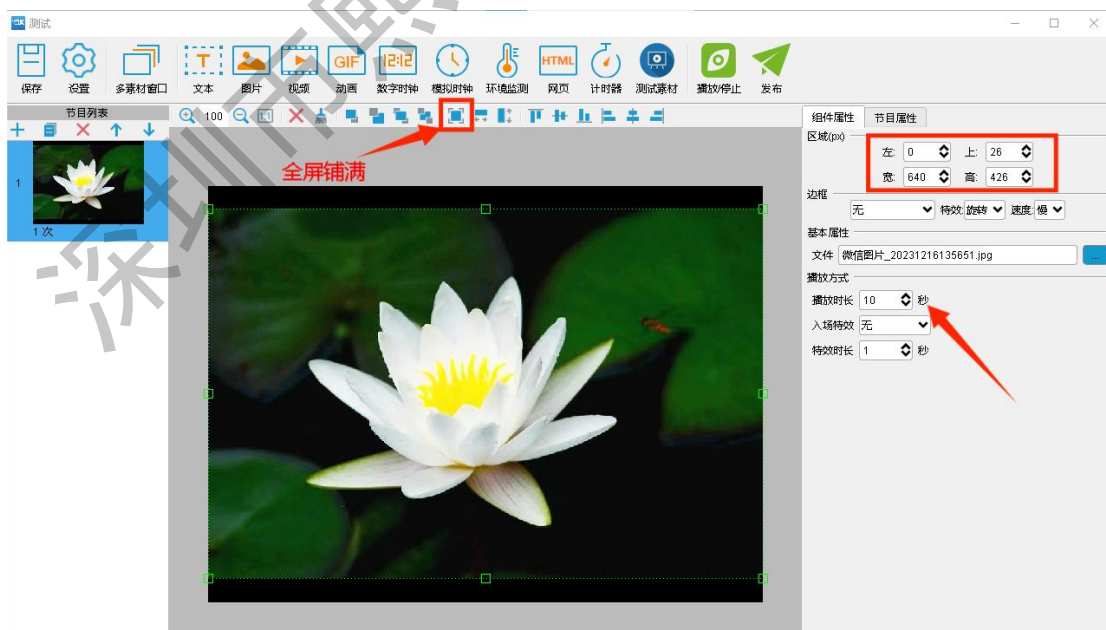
测试

保存 设置 多素材窗口 文本 图片 视频 GIF 动画 12:12 数字时钟 模拟时钟 环境监测 HTML 网页 计时器 测试素材 播放/停止 发布

节目列表

1

1 次

100

全屏铺满

深圳雨

组件属性 节目属性

区域(px)

左: 0 上: 26

宽: 640 高: 426

边框

无 特效: 旋转 速度: 慢

基本属性

文件 微信图片_20231216135651.jpg ...

播放方式

播放时长 10 秒

入场特效 无

特效时长 1 秒